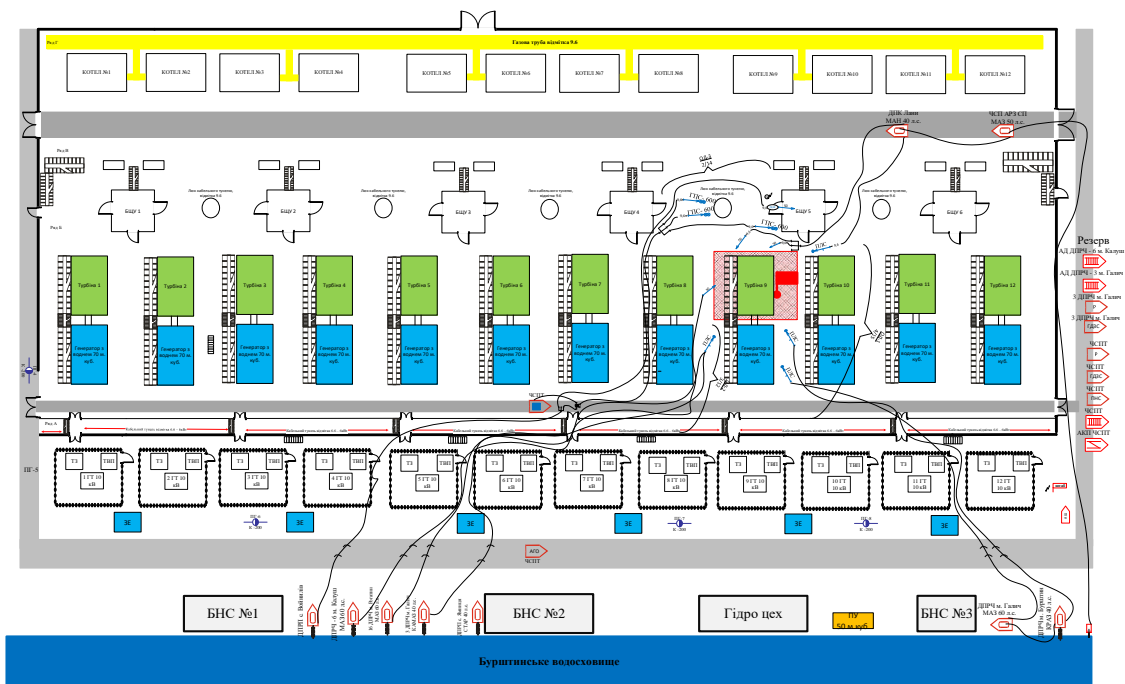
Газова труба відмітка 9.6

Ряд Г

КОТЕЛ №1
КОТЕЛ №2
КОТЕЛ №3
КОТЕЛ №4
КОТЕЛ №5
КОТЕЛ №6
КОТЕЛ №7
КОТЕЛ №8
КОТЕЛ №9
КОТЕЛ №10
КОТЕЛ №11
КОТЕЛ №12

ДПК Львів МАН 40 л.с.
ЧСП АРЗ СП МАЗ 50 л.с.

Ряд В
Ряд Б

БЩУ 1
БЩУ 2
БЩУ 3
БЩУ 4
БЩУ 5
БЩУ 6

Лаз кабельного тунелю, відмітка 9.6
Лаз кабельного тунелю, відмітка 9.6
Лаз кабельного тунелю, відмітка 9.6
Лаз кабельного тунелю, відмітка 9.6
Лаз кабельного тунелю, відмітка 9.6

ГПС-600
ГПС-600
ГПС-600

Турбіна 1
Турбіна 2
Турбіна 3
Турбіна 4
Турбіна 5
Турбіна 6
Турбіна 7
Турбіна 8
Турбіна 9
Турбіна 10
Турбіна 11
Турбіна 12

Генератор з воднем 70 м. куб.
Генератор з воднем 70 м. куб.
Генератор з воднем 70 м. куб.
Генератор з воднем 70 м. куб.
Генератор з воднем 70 м. куб.
Генератор з воднем 70 м. куб.
Генератор з воднем 70 м. куб.
Генератор з воднем 70 м. куб.
Генератор з воднем 70 м. куб.
Генератор з воднем 70 м. куб.
Генератор з воднем 70 м. куб.
Генератор з воднем 70 м. куб.

Резерв
АД ДПРЧ - 6 м. Калуш
АД ДПРЧ - 3 м. Галич
3 ДПРЧ м. Галич
3 ДПРЧ м. Галич
ГДЗС
ЧСПТ
ЧСПТ
ЧСПТ
ЧСПТ
АЦ ЧСПТ

ЧСПТ

Ряд А

Кабельний тунель відмітка 0.0 - 3м

ПГ-5

Т3 ТШП 1 ГТ 10 кВ
Т3 ТШП 2 ГТ 10 кВ
Т3 ТШП 3 ГТ 10 кВ
Т3 ТШП 4 ГТ 10 кВ
Т3 ТШП 5 ГТ 10 кВ
Т3 ТШП 6 ГТ 10 кВ
Т3 ТШП 7 ГТ 10 кВ
Т3 ТШП 8 ГТ 10 кВ
Т3 ТШП 9 ГТ 10 кВ
Т3 ТШП 10 ГТ 10 кВ
Т3 ТШП 11 ГТ 10 кВ
Т3 ТШП 12 ГТ 10 кВ

ЗЕ
ЗЕ
ЗЕ
ЗЕ
ЗЕ
ЗЕ

К - 200
К - 200
К - 200

АГД
ЧСПТ

БНС №1
БНС №2
Гідро цех
ПУ 50 м.куб.
БНС №3

ДПРЧ с. Войнилів
ДПРЧ - 4 м. Калуш МАЗ 60 л.с.
ДПРЧ м. Калуш
ДПРЧ м. Бурштин КРАЗ 40 л.с.
ДПРЧ м. Бурштин СТФ 40 л.с.
ДПРЧ м. Галич МАЗ 60 л.с.
ДПРЧ м. Бурштин КРАЗ 40 л.с.

Бурштинське водосховище